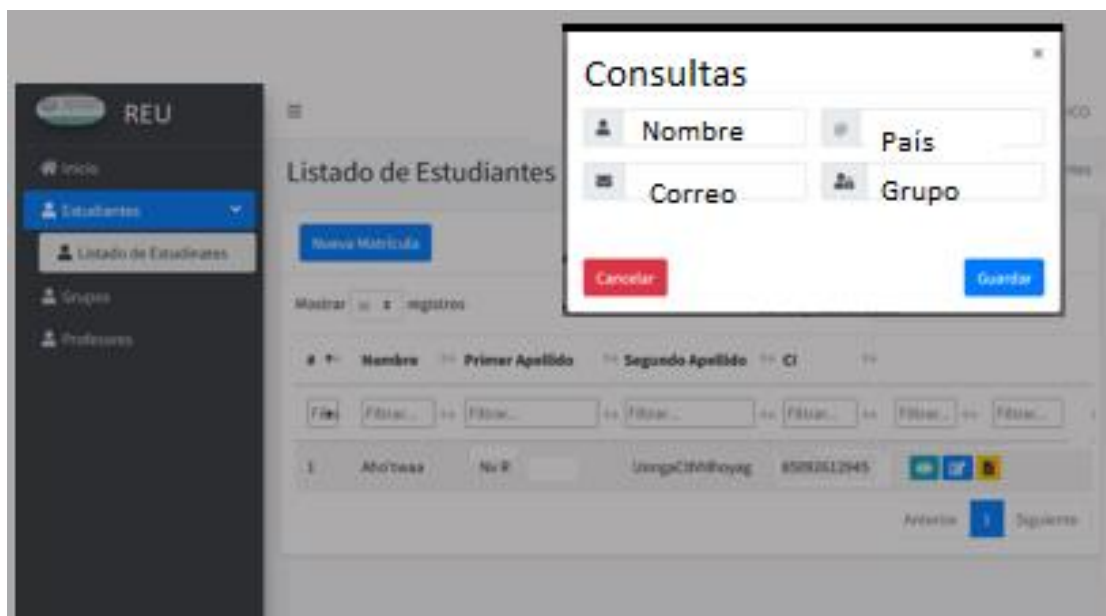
REU

Inicio

Estudiantes

Listado de Estudinates

Grupos

Profesores

≡

Listado de Estudiantes

Nueva Matricula

Mostrar 10 registros

| # | Nombre | Primer Apellido | Segundo Apellido | CI | |
|---|---|---|---|---|---|
| Filtrar | Filtrar... | Filtrar... | Filtrar... | Filtrar... | Filtrar... |
| 1 | Aho'twaa | Nx R | UengaC8Whoyag | 85092612945 | |

Anterior 1 Siguiente

Consultas

×

Nombre

País

Correo

Grupo

Cancelar

Guardar